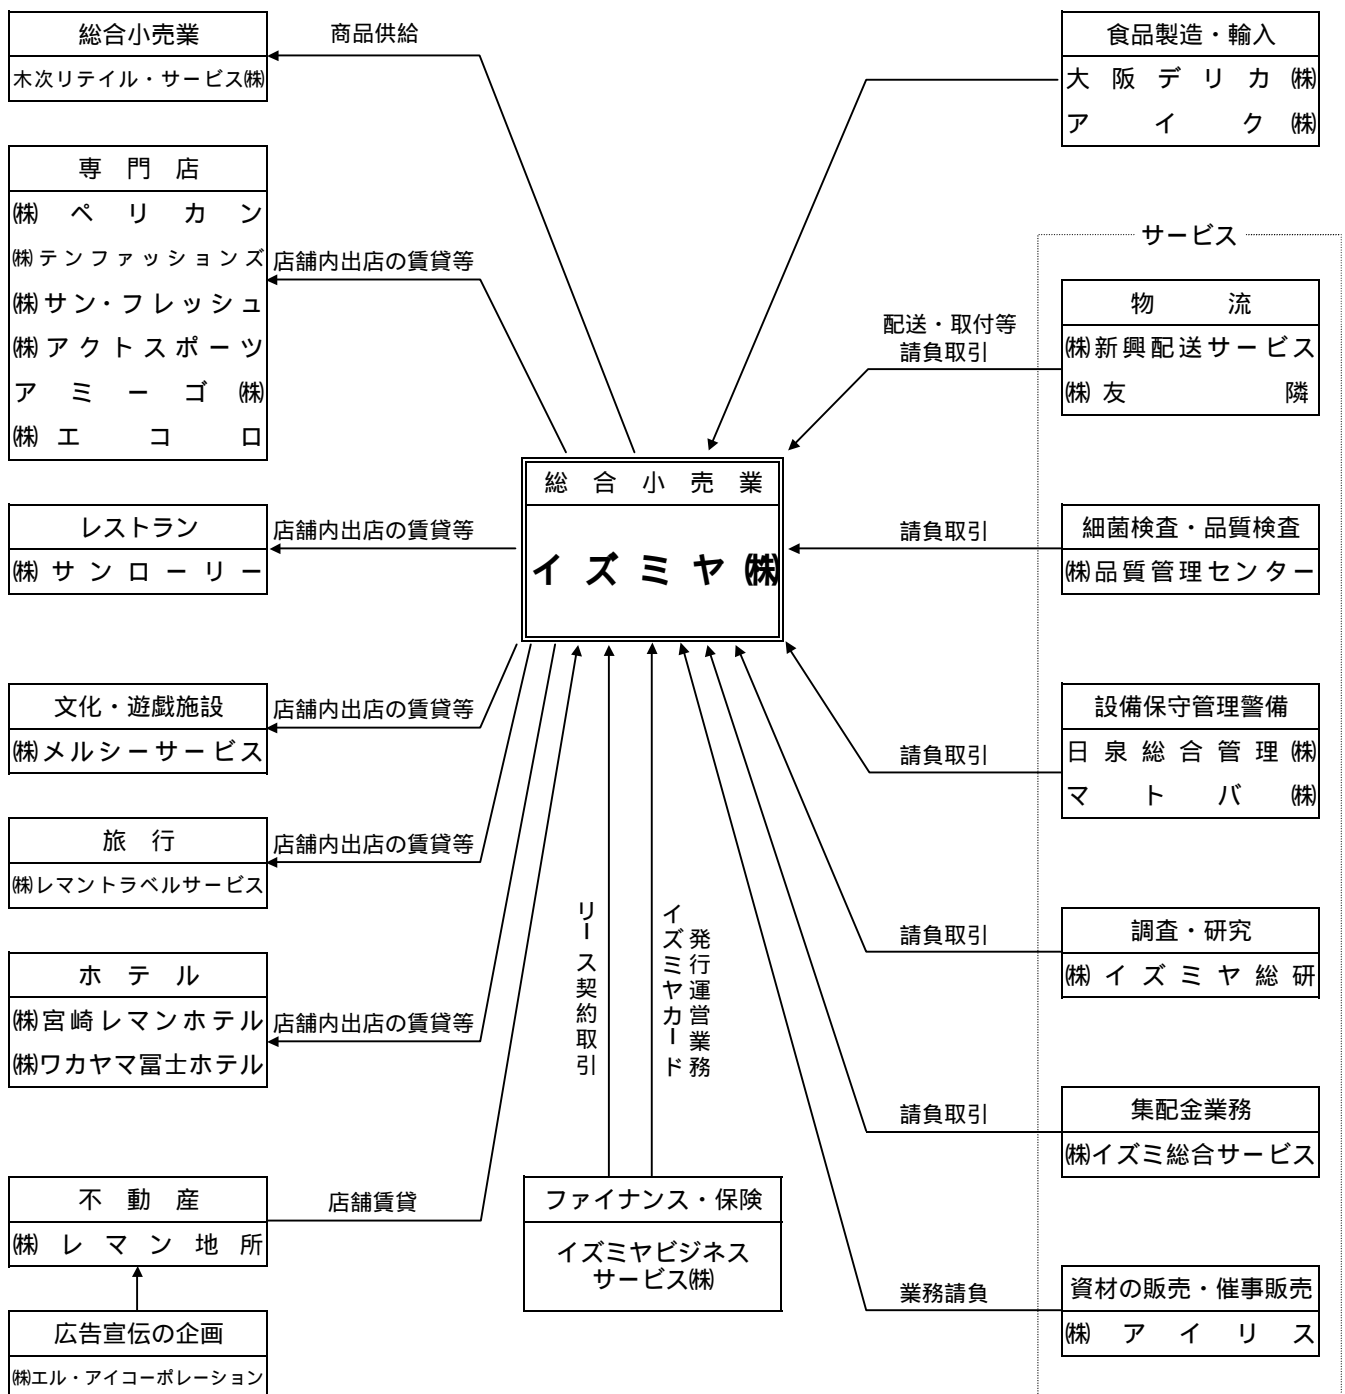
総合小売業
木次リテイル・サービス㈱

商品供給

専門店
㈱ペリカン
㈱テンファッションズ
㈱サン・フレッシュ
㈱アクトスポーツ
アミーゴ㈱
㈱エコロ

店舗内出店の賃貸等

レストラン
㈱サンローリー

店舗内出店の賃貸等

文化・遊戯施設
㈱メルシーサービス

店舗内出店の賃貸等

旅行
㈱レマントラベルサービス

店舗内出店の賃貸等

ホテル
㈱宮崎レマンホテル
㈱ワカヤマ冨士ホテル

店舗内出店の賃貸等

不動産
㈱レマン地所

店舗賃貸

広告宣伝の企画
㈱エル・アイコーポレーション

総合小売業
イズミヤ㈱

リース契約取引

イズミヤカード発行運営業務

ファイナンス・保険
イズミヤビジネスサービス㈱

食品製造・輸入
大阪デリカ㈱
アイク㈱

サービス

物流
㈱新興配送サービス
㈱友隣

配送・取付等
請負取引

細菌検査・品質検査
㈱品質管理センター

請負取引

設備保守管理警備
日泉総合管理㈱
マトバ㈱

請負取引

調査・研究
㈱イズミヤ総研

請負取引

集配金業務
㈱イズミ総合サービス

請負取引

資材の販売・催事販売
㈱アイリス

業務請負